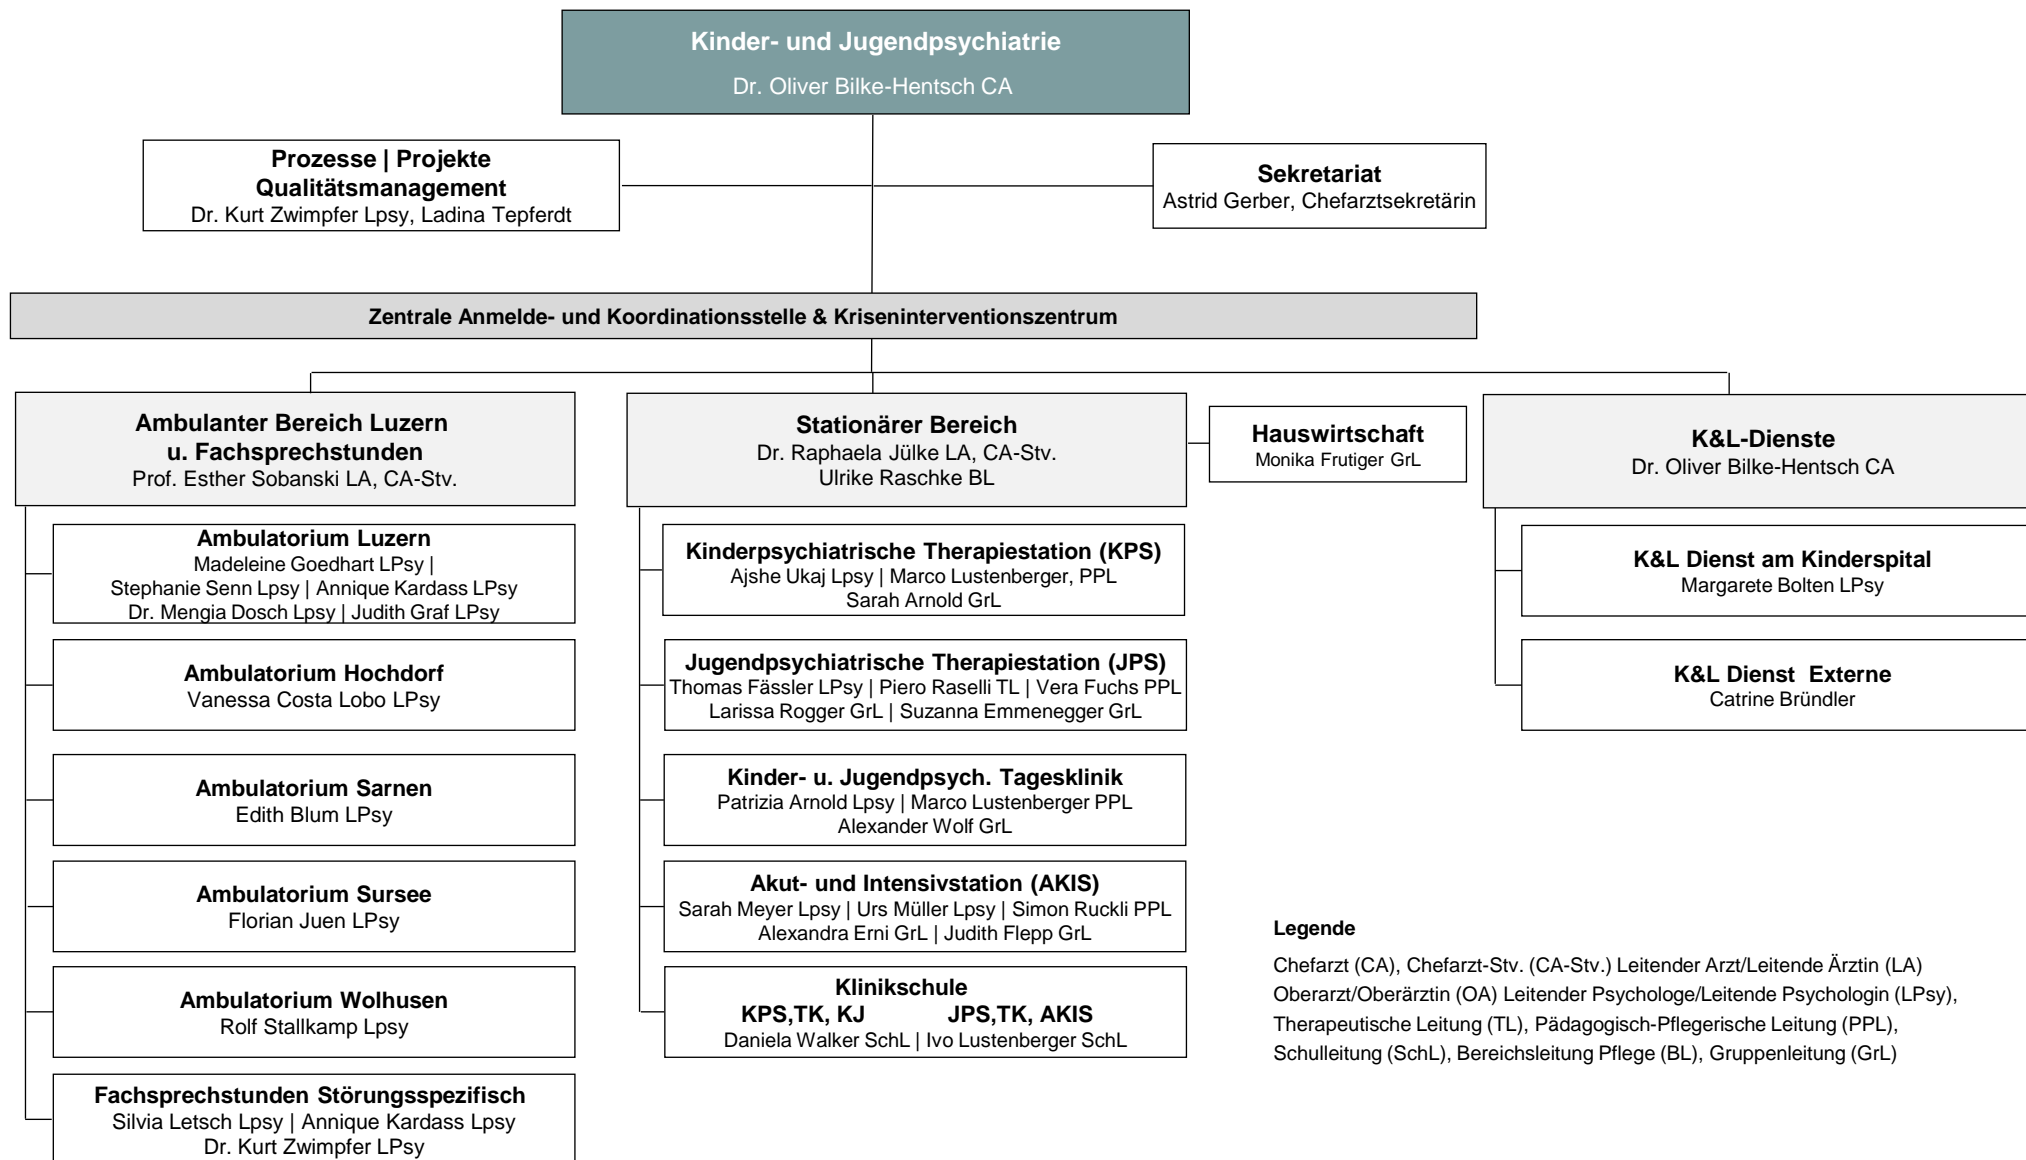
Kinder- und Jugendpsychiatrie
Dr. Oliver Bilke-Hentsch CA

Prozesse | Projekte
Qualitätsmanagement
Dr. Kurt Zwimpfer Lpsy, Ladina Tepferdt

Sekretariat
Astrid Gerber, Chefarztsekretärin

Zentrale Anmelde- und Koordinationsstelle & Kriseninterventionszentrum

Ambulanter Bereich Luzern
u. Fachsprechstunden
Prof. Esther Sobanski LA, CA-Stv.

Ambulatorium Luzern
Madeleine Goedhart LPsy |
Stephanie Senn Lpsy | Annique Kardass LPsy
Dr. Mengia Dosch Lpsy | Judith Graf LPsy

Ambulatorium Hochdorf
Vanessa Costa Lobo LPsy

Ambulatorium Sarnen
Edith Blum LPsy

Ambulatorium Sursee
Florian Juen LPsy

Ambulatorium Wolhusen
Rolf Stallkamp Lpsy

Fachsprechstunden Störungsspezifisch
Silvia Letsch Lpsy | Annique Kardass Lpsy
Dr. Kurt Zwimpfer LPsy

Stationärer Bereich
Dr. Raphaela Jülke LA, CA-Stv.
Ulrike Raschke BL

Hauswirtschaft
Monika Frutiger GrL

Kinderpsychiatrische Therapiestation (KPS)
Ajshe Ukaj Lpsy | Marco Lustenberger, PPL
Sarah Arnold GrL

Jugendpsychiatrische Therapiestation (JPS)
Thomas Fässler LPsy | Piero Raselli TL | Vera Fuchs PPL
Larissa Rogger GrL | Suzanna Emmenegger GrL

Kinder- u. Jugendpsych. Tagesklinik
Patrizia Arnold Lpsy | Marco Lustenberger PPL
Alexander Wolf GrL

Akut- und Intensivstation (AKIS)
Sarah Meyer Lpsy | Urs Müller Lpsy | Simon Ruckli PPL
Alexandra Erni GrL | Judith Flepp GrL

Klinikschule
KPS,TK, KJ JPS,TK, AKIS
Daniela Walker SchL | Ivo Lustenberger SchL

K&L-Dienste
Dr. Oliver Bilke-Hentsch CA

K&L Dienst am Kinderspital
Margarete Bolten LPsy

K&L Dienst Externe
Catrine Bründler

Legende
Chefarzt (CA), Chefarzt-Stv. (CA-Stv.) Leitender Arzt/Leitende Ärztin (LA) Oberarzt/Oberärztin (OA) Leitender Psychologe/Leitende Psychologin (LPsy), Therapeutische Leitung (TL), Pädagogisch-Pflegerische Leitung (PPL), Schulleitung (SchL), Bereichsleitung Pflege (BL), Gruppenleitung (GrL)